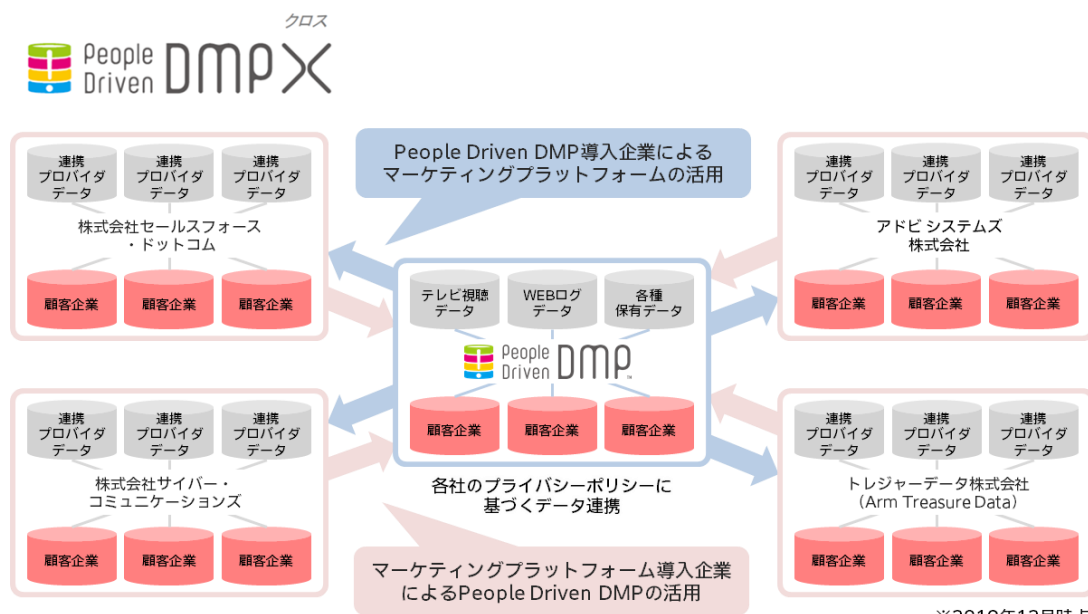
クロス
People Driven DMP X

People Driven DMP導入企業による
マーケティングプラットフォームの活用

連携プロバイダデータ
連携プロバイダデータ
連携プロバイダデータ
株式会社セールスフォース・ドットコム
顧客企業
顧客企業
顧客企業

連携プロバイダデータ
連携プロバイダデータ
連携プロバイダデータ
アドビ システムズ株式会社
顧客企業
顧客企業
顧客企業

テレビ視聴データ
WEBログデータ
各種保有データ
People Driven DMP
顧客企業
顧客企業
顧客企業

各社のプライバシーポリシーに
基づくデータ連携

連携プロバイダデータ
連携プロバイダデータ
連携プロバイダデータ
株式会社サイバー・コミュニケーションズ
顧客企業
顧客企業
顧客企業

連携プロバイダデータ
連携プロバイダデータ
連携プロバイダデータ
トレジャーデータ株式会社
(Arm Treasure Data)
顧客企業
顧客企業
顧客企業

マーケティングプラットフォーム導入企業
によるPeople Driven DMPの活用

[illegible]